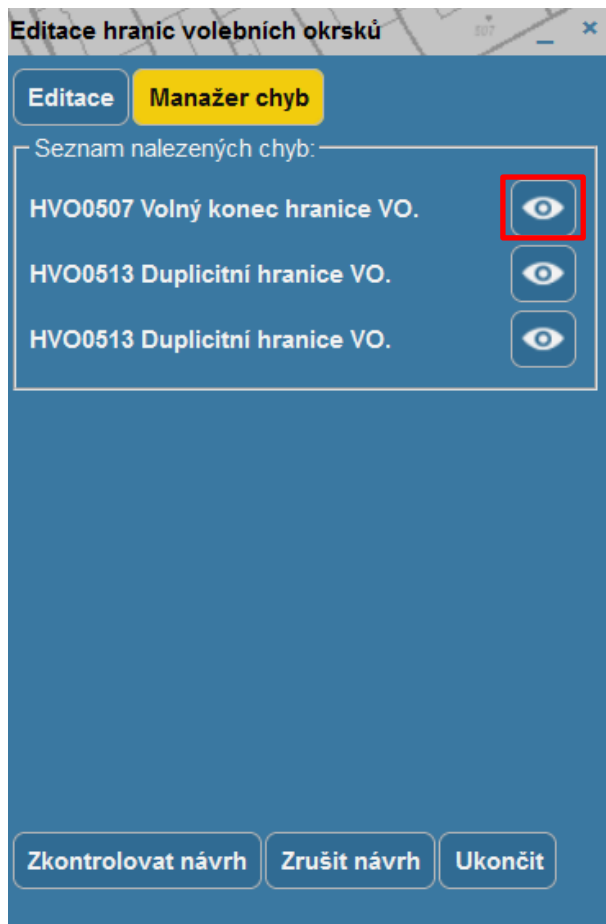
Editace hranic volebních okrsků

Editace
Manažer chyb

Seznam nalezených chyb:

HVO0507 Volný konec hranice VO.

HVO0513 Duplicitní hranice VO.

HVO0513 Duplicitní hranice VO.

Zkontrolovat návrh
Zrušit návrh
Ukončit